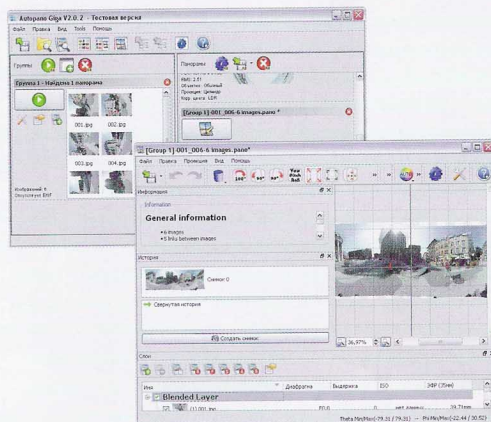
Autopano Giga V2.0.2 - Тестовая версия

Файл Правка Вид Tools Помощь

Группы

Группа 1 - Найдена 1 панорама

001.jpg
002.jpg
003.jpg
004.jpg

Изображений: 6
Отсутствует: EXIF

Панорамы

RMS: 2.51
Объектив: Обычный
Проекция: Цилиндр
Корр. цвета: LDR

[Group 1]-001_006-6 images.pano *

[Group 1]-001_006-6 images.pano*

Файл Правка Проекция Вид Помощь

Информация

Information

General information

6 images
5 links between images

История

Снимок 0

Свернутая история

Создать снимок

36,97%

Слои

Имя
Диафрагма
Выдержка
ISO
ЭФР (35мм)

Blended Layer

(1) 001.jpg
F0.0
нет данных
29.71mm

Theta Min/Max(-79.31 / 79.31)
Phi Min/Max(-22.44 / 30.52)